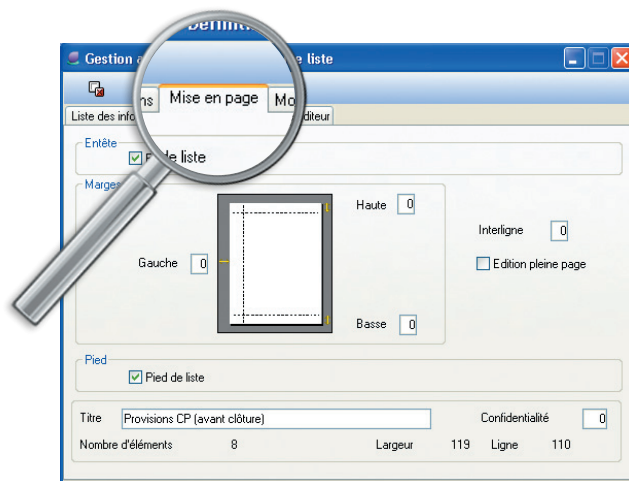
Gestion a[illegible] Definit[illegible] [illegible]e liste

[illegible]ns Mise en page Mo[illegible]

Liste des info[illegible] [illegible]diteur

Entête

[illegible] de liste

Marge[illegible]

Haute 0

Interligne 0

Gauche 0

Edition pleine page

Basse 0

Pied

Pied de liste

Titre Provisions CP (avant clôture)

Confidentialité 0

Nombre d'éléments 8

Largeur 119

Ligne 110